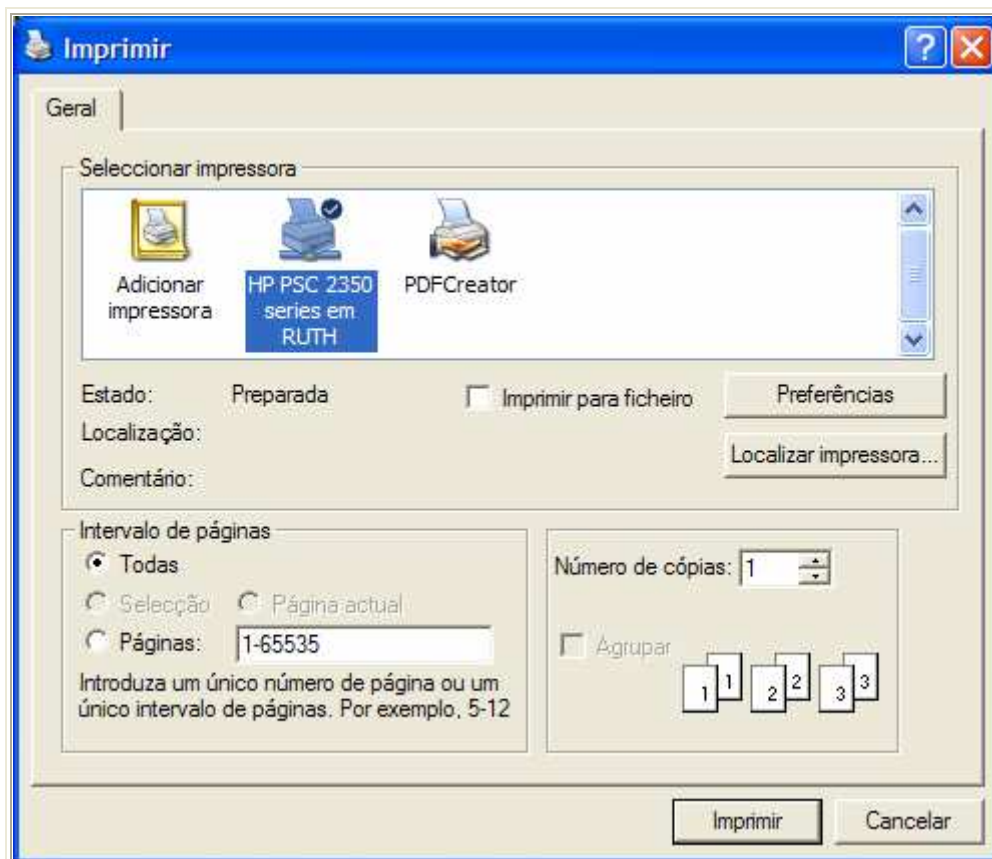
Imprimir

?

Geral

Seleccionar impressora

Adicionar impressora

HP PSC 2350 series em RUTH

PDFCreator

Estado: Preparada

Imprimir para ficheiro

Preferências

Localização:

Localizar impressora...

Comentário:

Intervalo de páginas

Todas

Selecção

Página actual

Páginas: 1-65535

Introduza um único número de página ou um único intervalo de páginas. Por exemplo, 5-12

Número de cópias: 1

Agrupar

1 1 2 2 3 3

Imprimir

Cancelar